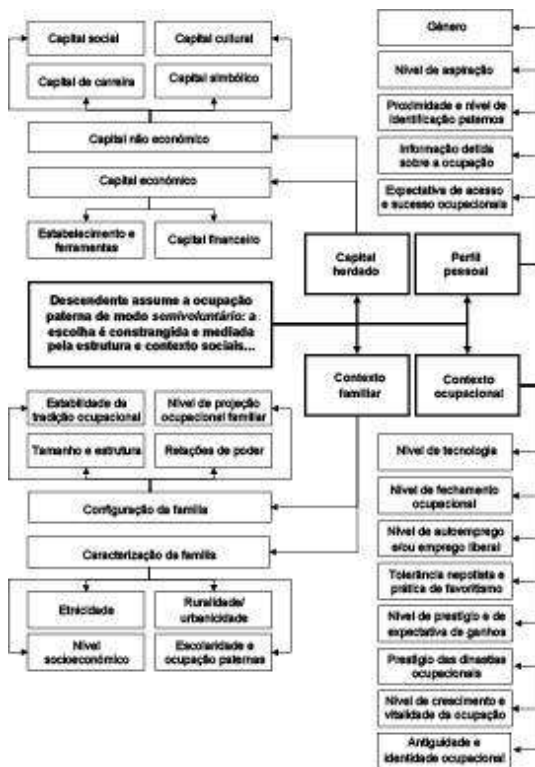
Capital social

Capital cultural

Capital de carreira

Capital simbólico

Capital não económico

Capital económico

Estabelecimento e ferramentas

Capital financeiro

Género

Nível de aspiração

Proximidade e nível de identificação paternos

Informação detida sobre a ocupação

Expectativa de acesso e sucesso ocupacionais

Capital herdado

Perfil pessoal

Descendente assume a ocupação paterna de modo semivoluntário: a escolha é constrangida e mediada pela estrutura e contexto sociais...

Contexto familiar

Contexto ocupacional

Estabilidade da tradição ocupacional

Nível de projeção ocupacional familiar

Tamanho e estrutura

Relações de poder

Configuração da família

Caracterização da família

Etnicidade

Ruralidade/ urbanicidade

Nível socioeconómico

Escolaridade e ocupação paternas

Nível de tecnologia

Nível de fechamento ocupacional

Nível de autoemprego e/ou emprego liberal

Tolerância nepotista e prática de favoritismo

Nível de prestígio e de expectativa de ganhos

Prestígio das dinastias ocupacionais

Nível de crescimento e vitalidade da ocupação

Antiguidade e identidade ocupacional